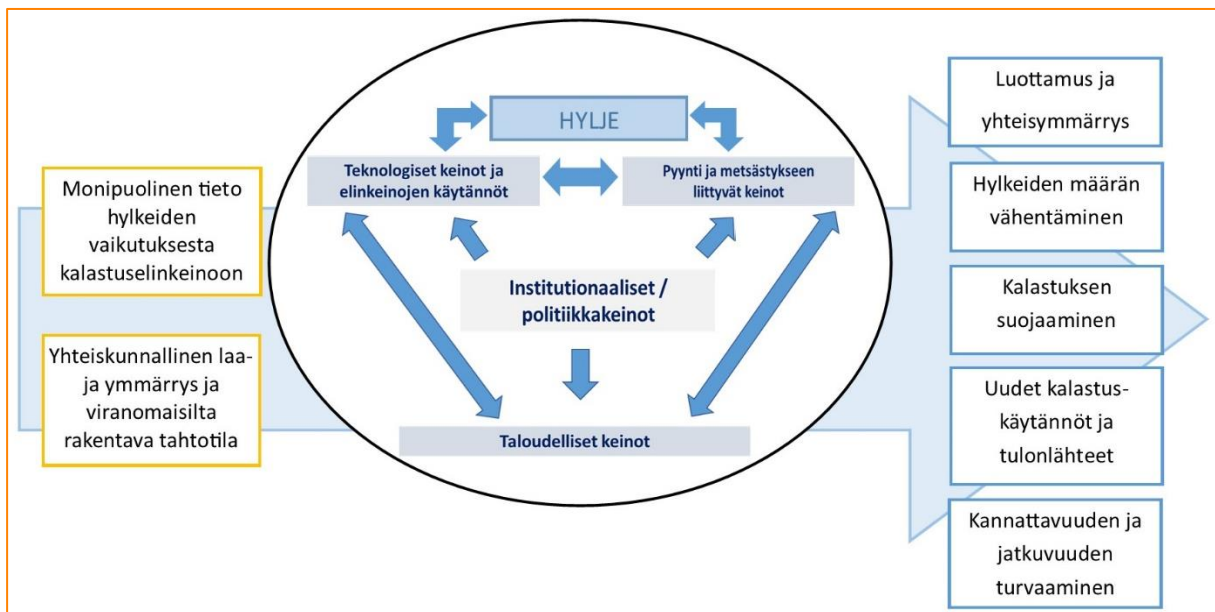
Monipuolinen tieto hylkeiden vaikutuksesta kalastuselinkeinoon

Yhteiskunnallinen laaja ymmärrys ja viranomaisilta rakentava tahtotila

HYLJE

Teknologiset keinot ja elinkeinojen käytännöt

Pyynti ja metsästykseen liittyvät keinot

Institutionaaliset / politiikkakeinot

Taloudelliset keinot

Luottamus ja yhteisymmärrys

Hylkeiden määrän vähentäminen

Kalastuksen suojaaminen

Uudet kalastuskäytännöt ja tulonlähteet

Kannattavuuden ja jatkuvuuden turvaaminen